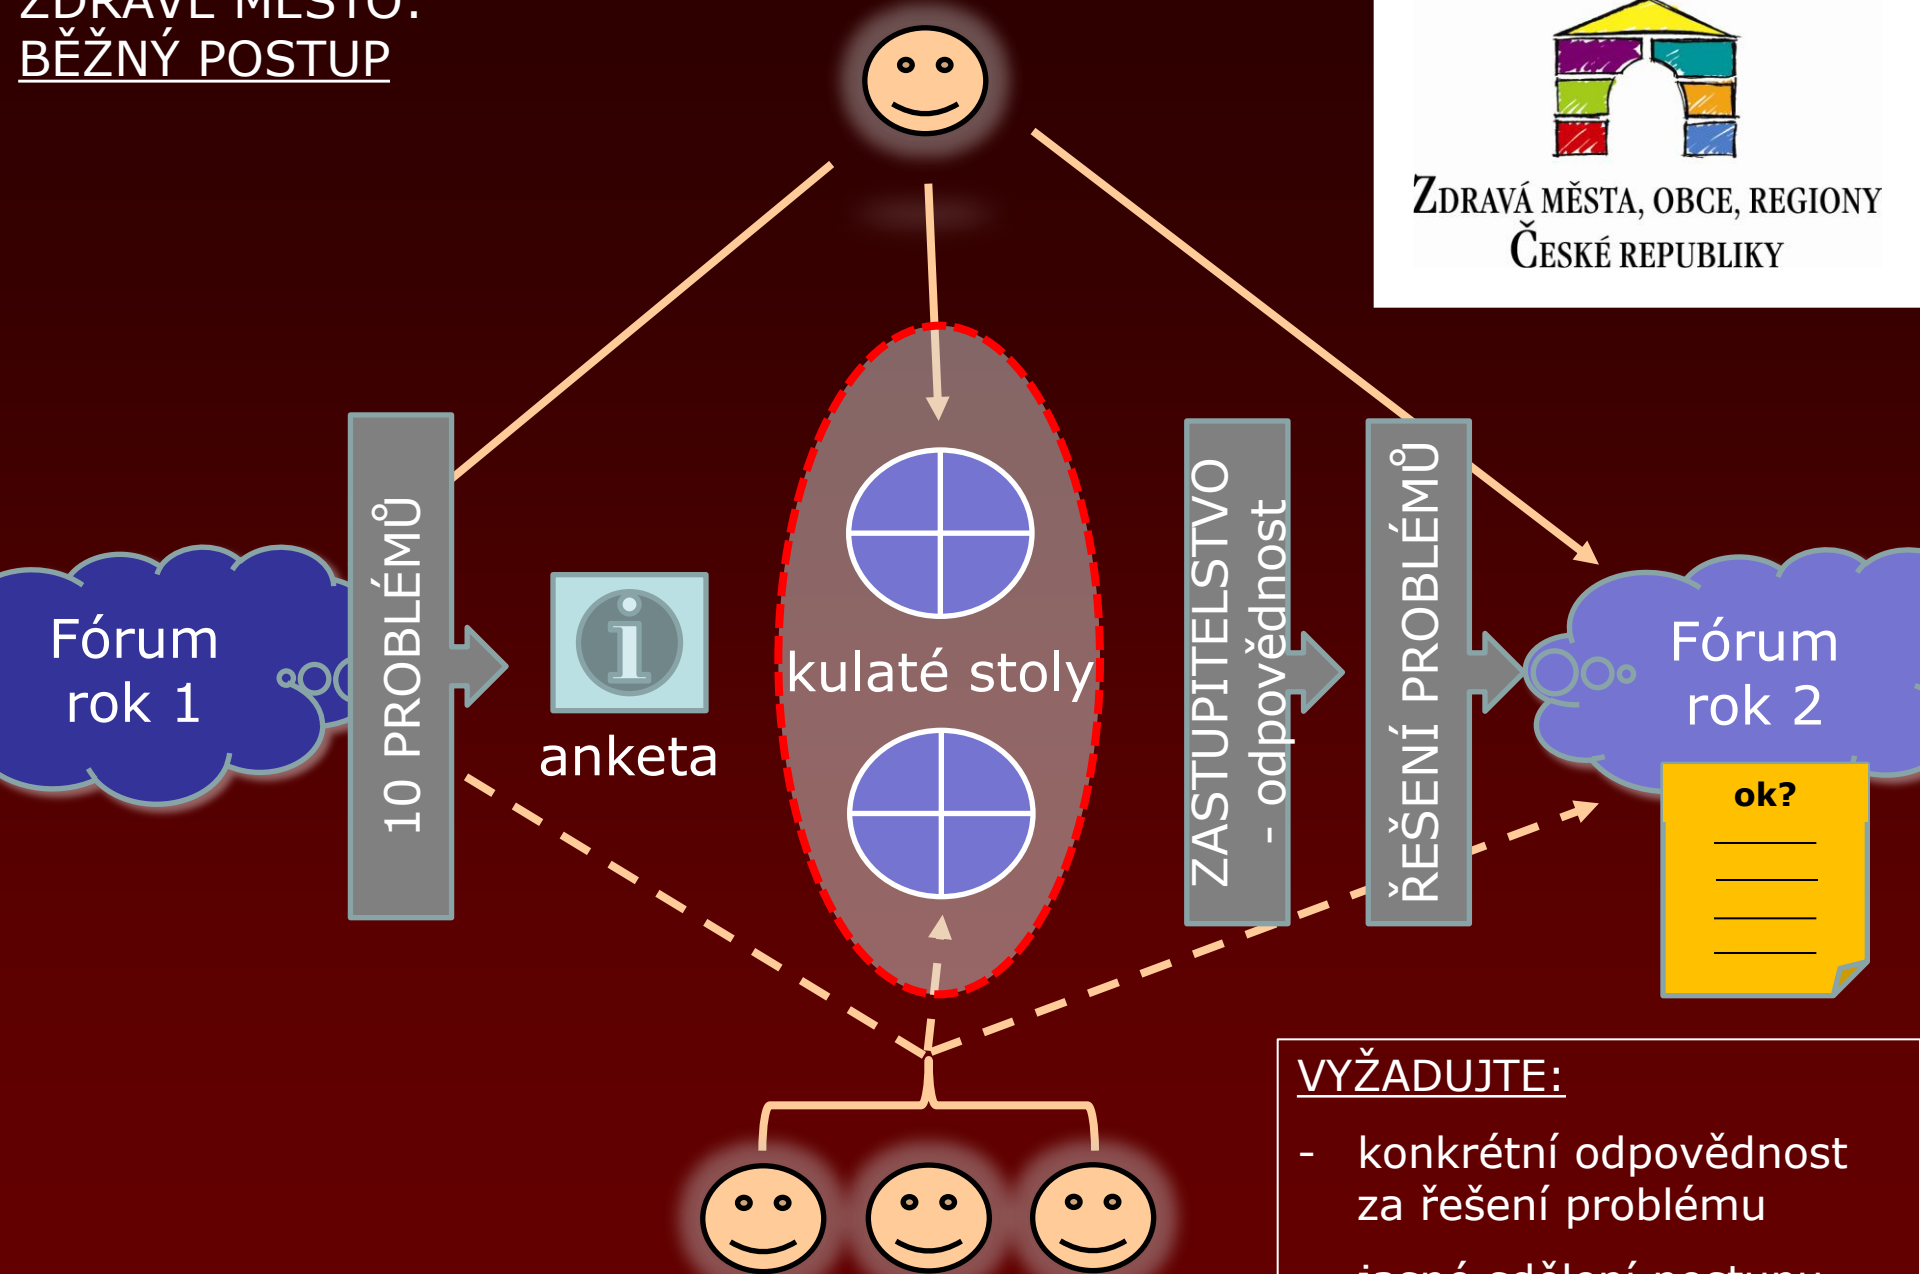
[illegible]
BĚŽNÝ POSTUP

ZDRAVÁ MĚSTA, OBCE, REGIONY
ČESKÉ REPUBLIKY

Fórum
rok 1

10 PROBLÉMŮ

anketa

kulaté stoly

ZASTUPITELSTVO
- odpovědnost

ŘEŠENÍ PROBLÉMŮ

Fórum
rok 2

ok?

VYŽADUJTE:

- konkrétní odpovědnost za řešení problému

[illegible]